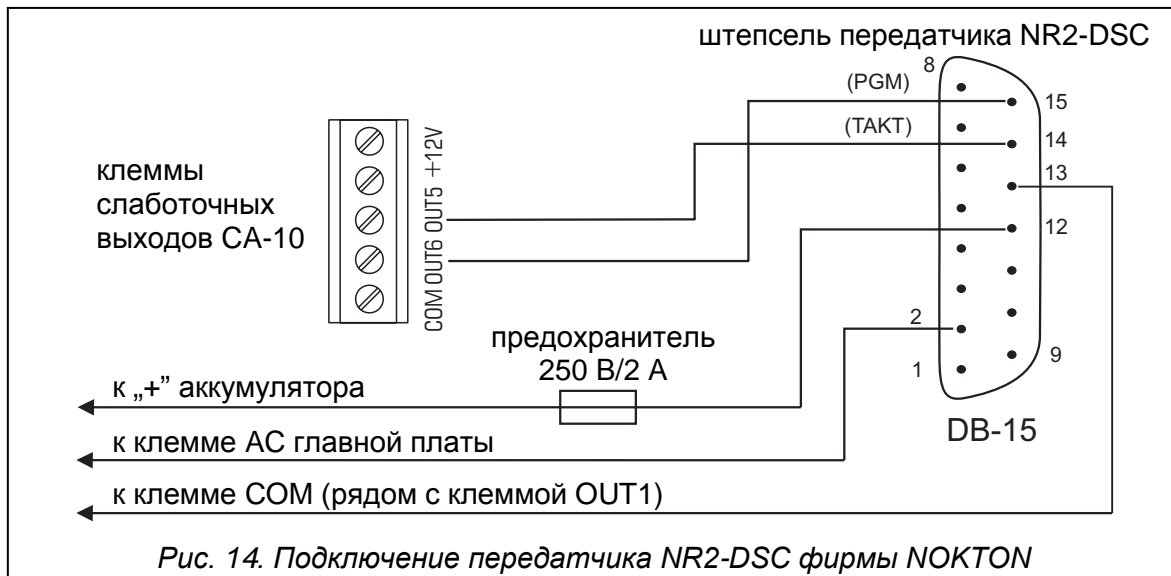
штепсель передатчика NR2-DSC

8

(PGM)

15

(TAKT)

14

13

12

2

9

1

клеммы слаботочных выходов CA-10

COM OUT6 OUT5 +12V

предохранитель 250 В/2 А

к „+” аккумулятора

DB-15

к клемме AC главной платы

к клемме COM (рядом с клеммой OUT1)

*Рис. 14. Подключение передатчика NR2-DSC фирмы NOKTON*